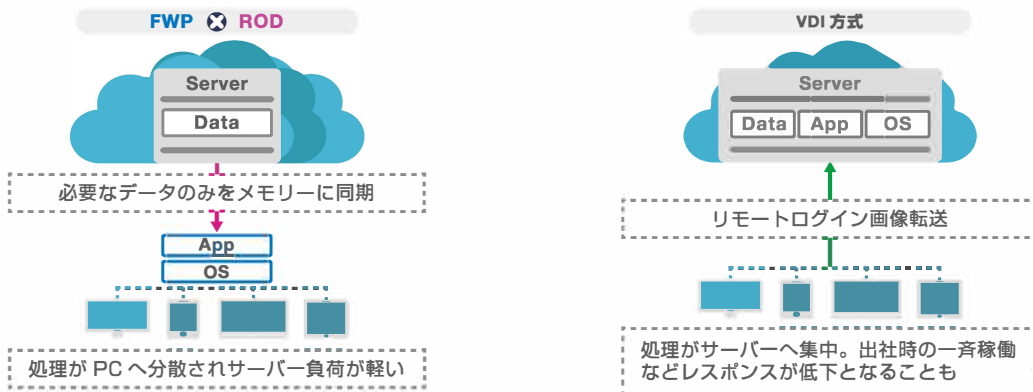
FWP ROD

Server

Data

必要なデータのみをメモリーに同期

App

OS

処理が PC へ分散されサーバー負荷が軽い

VDI 方式

Server

Data App OS

リモートログイン画像転送

処理がサーバーへ集中。出社時の一斉稼働などレスポンスが低下となることも